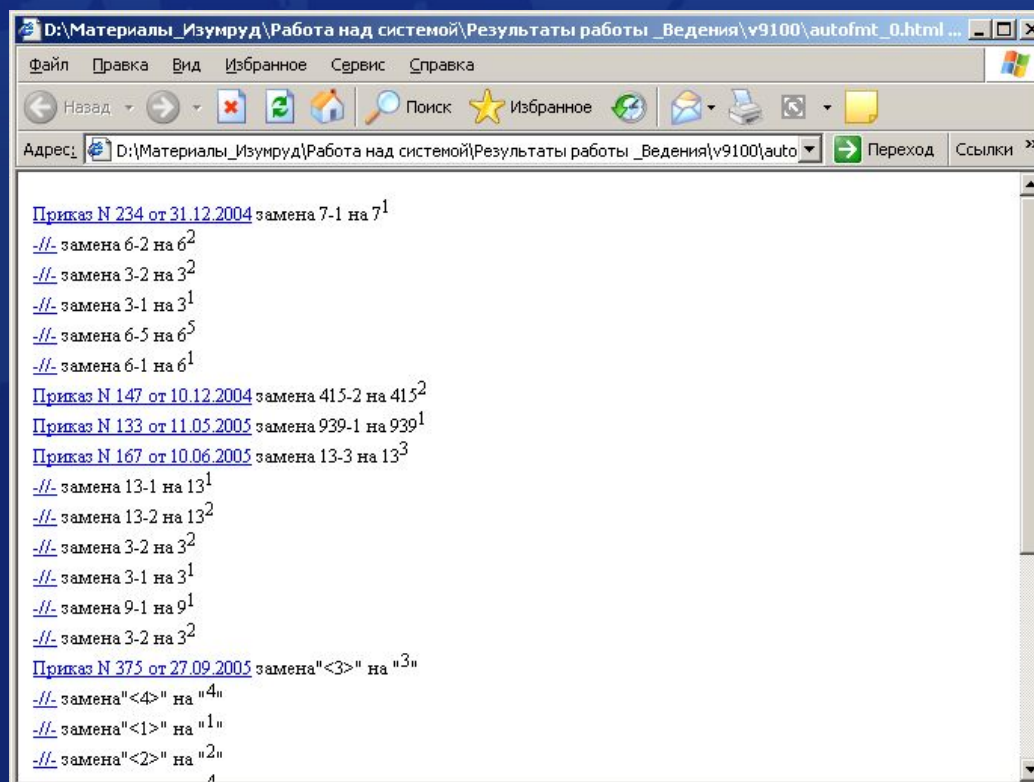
D:\Материалы_Изумруд\Работа над системой\Результаты работы _Ведения\v9100\autofmt_0.html ...

Файл Правка Вид Избранное Сервис Справка

Назад Поиск Избранное

Адрес: D:\Материалы_Изумруд\Работа над системой\Результаты работы _Ведения\v9100\auto Переход Ссылки

Приказ N 234 от 31.12.2004 замена 7-1 на $7^1$
-//- замена 6-2 на $6^2$
-//- замена 3-2 на $3^2$
-//- замена 3-1 на $3^1$
-//- замена 6-5 на $6^5$
-//- замена 6-1 на $6^1$
Приказ N 147 от 10.12.2004 замена 415-2 на $415^2$
Приказ N 133 от 11.05.2005 замена 939-1 на $939^1$
Приказ N 167 от 10.06.2005 замена 13-3 на $13^3$
-//- замена 13-1 на $13^1$
-//- замена 13-2 на $13^2$
-//- замена 3-2 на $3^2$
-//- замена 3-1 на $3^1$
-//- замена 9-1 на $9^1$
-//- замена 3-2 на $3^2$
Приказ N 375 от 27.09.2005 замена"<3>" на "$^3$"
-//- замена"<4>" на "$^4$"
-//- замена"<1>" на "$^1$"
-//- замена"<2>" на "$^2$"
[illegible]